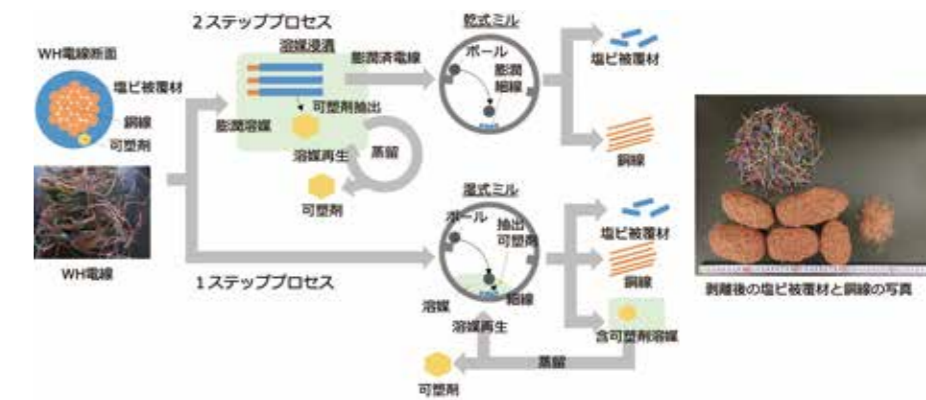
2ステッププロセス

WH電線断面

塩ビ被覆材

銅線

可塑剤

溶媒浸漬

膨潤済電線

乾式ミル

ボール

膨潤細線

塩ビ被覆材

銅線

可塑剤抽出

膨潤溶媒

溶媒再生

蒸留

可塑剤

WH電線

湿式ミル

ボール

抽出可塑剤

塩ビ被覆材

銅線

1ステッププロセス

溶媒

細線

溶媒再生

含可塑剤溶媒

蒸留

可塑剤

剥離後の塩ビ被覆材と銅線の写真